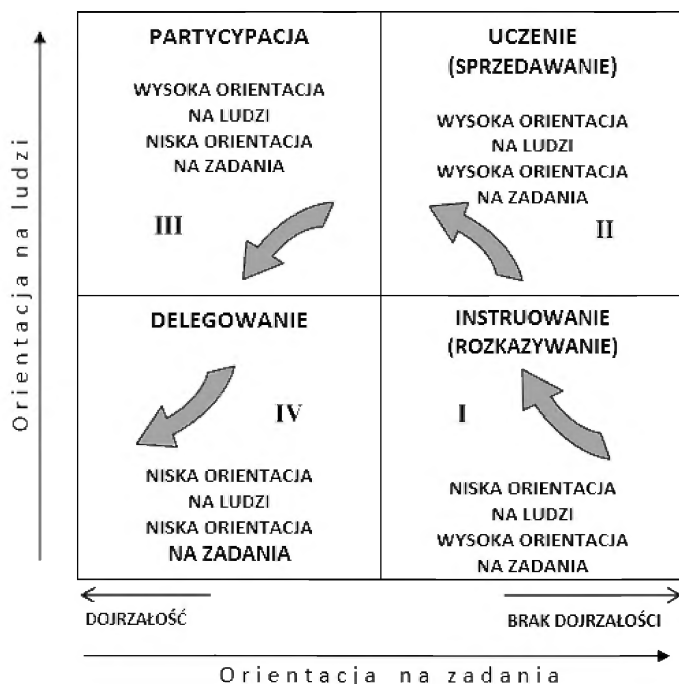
Orientacja na ludzi

PARTYCYPACJA

WYSOKA ORIENTACJA NA LUDZI NISKA ORIENTACJA NA ZADANIA

III

UCZENIE (SPRZEDAWANIE)

WYSOKA ORIENTACJA NA LUDZI WYSOKA ORIENTACJA NA ZADANIA

II

DELEGOWANIE

IV

NISKA ORIENTACJA NA LUDZI NISKA ORIENTACJA NA ZADANIA

INSTRUOWANIE (ROZKAZYWANIE)

I

NISKA ORIENTACJA NA LUDZI WYSOKA ORIENTACJA NA ZADANIA

DOJRZAŁOŚĆ

BRAK DOJRZAŁOŚCI

Orientacja na zadania